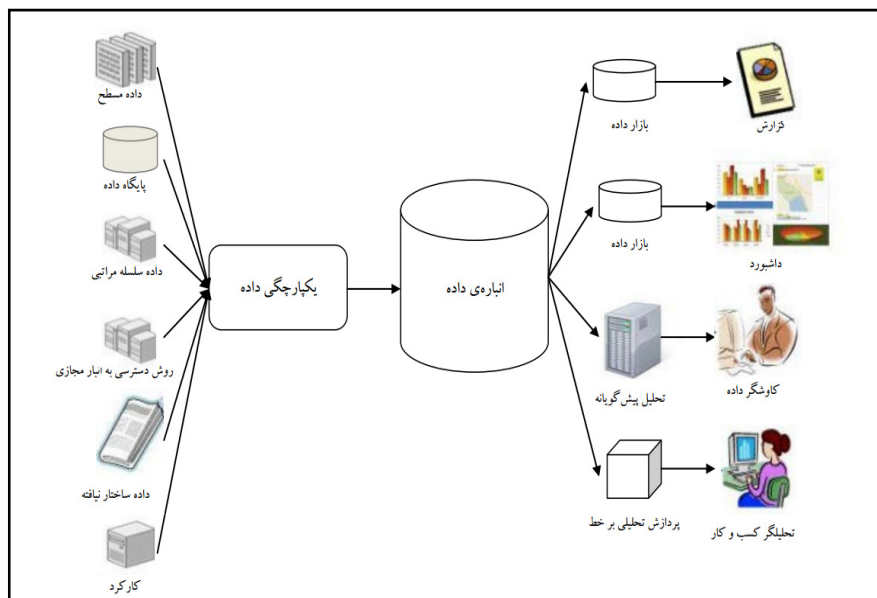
داده مسطح

پایگاه داده

داده سلسله مراتبی

روش دسترسی به انبار مجازی

داده ساختار نیافته

کارکرد

یکپارچگی داده

انباره‌ی داده

بازار داده

گزارش

بازار داده

داشبورد

تحلیل پیش گویانه

کاوشگر داده

پردازش تحلیلی بر خط

تحلیلگر کسب و کار